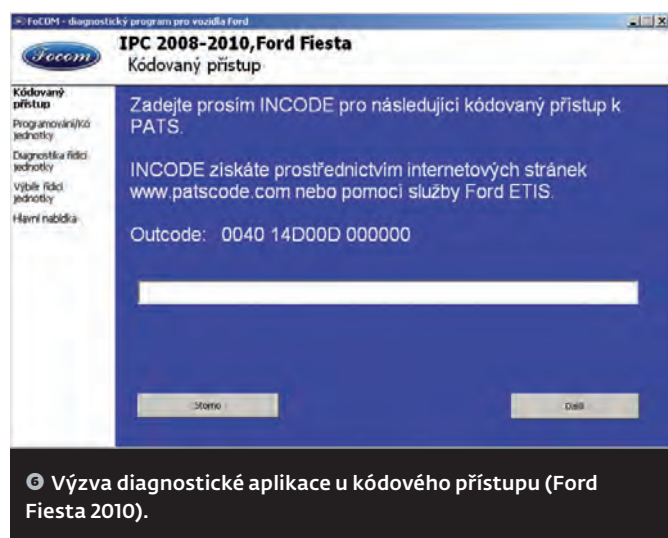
FoCOM - diagnostický program pro vozidla Ford

Focom

IPC 2008-2010,Ford Fiesta

Kódovaný přístup

Kódovaný přístup

Programování/Kó jednotky

Diagnostika řídicí jednotky

Výběr řídicí jednotky

Hlavní nabídka

Zadejte prosím INCODE pro následující kódovaný přístup k PATS.

INCODE získáte prostřednictvím internetových stránek www.patscode.com nebo pomocí služby Ford ETIS.

Outcode: 0040 14D00D 000000

Storno

Další

❻ Výzva diagnostické aplikace u kódového přístupu (Ford Fiesta 2010).